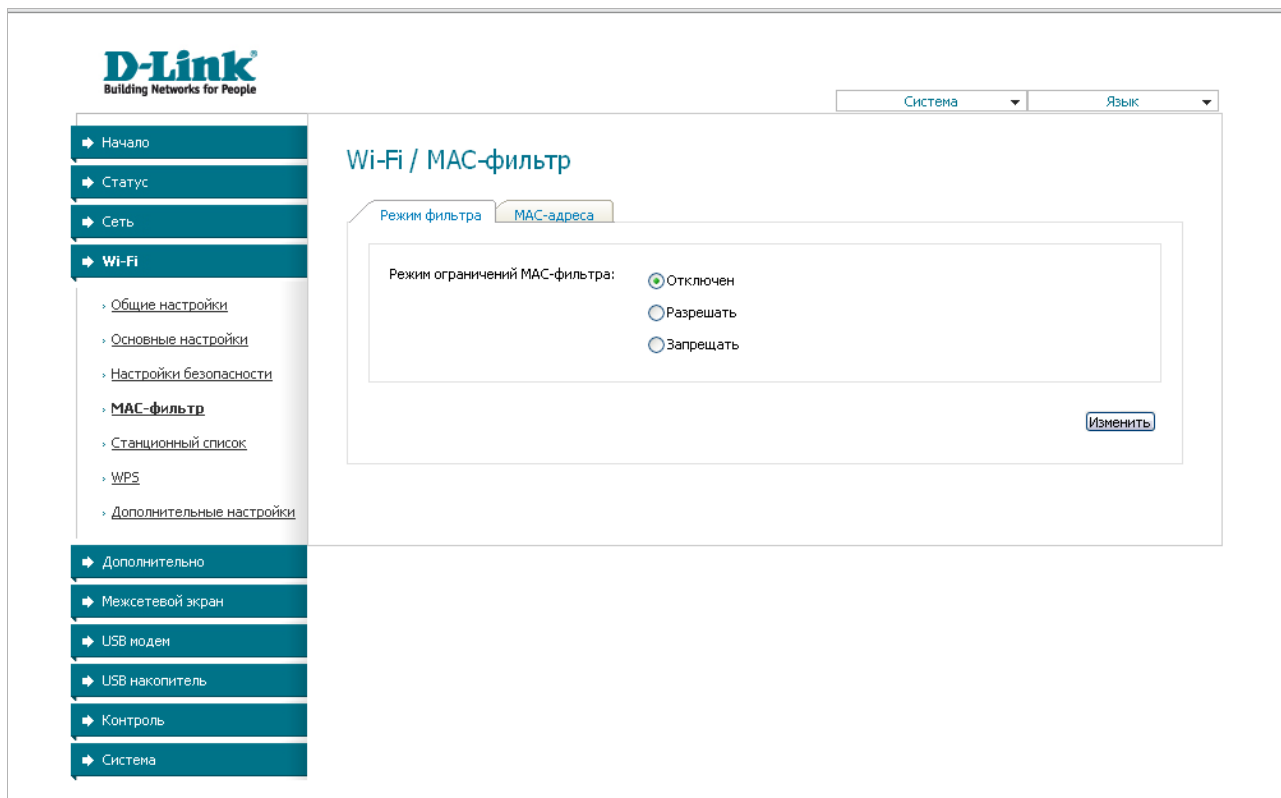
D-Link
Building Networks for People

Система
Язык

Начало
Статус
Сеть
Wi-Fi
› Общие настройки
› Основные настройки
› Настройки безопасности
› MAC-фильтр
› Станционный список
› WPS
› Дополнительные настройки
Дополнительно
Межсетевой экран
USB модем
USB накопитель
Контроль
Система

Wi-Fi / MAC-фильтр

Режим фильтра
MAC-адреса

Режим ограничений MAC-фильтра:
Отключен
Разрешать
Запрещать

Изменить